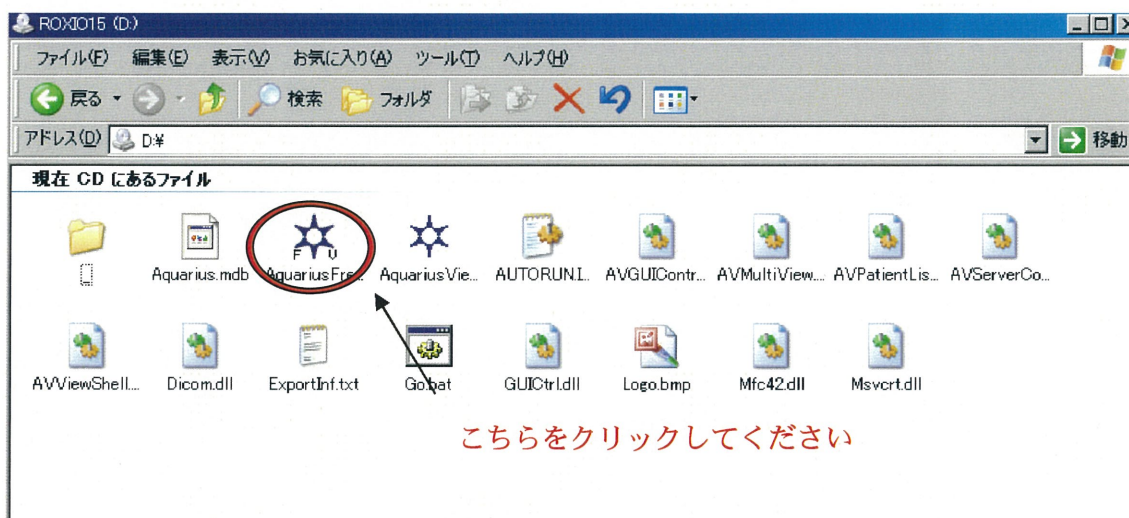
ROXIO15 (D:)

ファイル(F) 編集(E) 表示(V) お気に入り(A) ツール(T) ヘルプ(H)

戻る 検索 フォルダ

アドレス(D) D:¥

移動

現在 CD にあるファイル

Aquarius.mdb

F U

AquariusFre...

AquariusVie...

AUTORUN.I...

AVGUIContr...

AVMultiView...

AVPatientLis...

AVServerCo...

AVViewShell...

Dicom.dll

ExportInf.txt

Go.bat

GUICtrl.dll

Logo.bmp

Mfc42.dll

Msvcrt.dll

こちらをクリックしてください